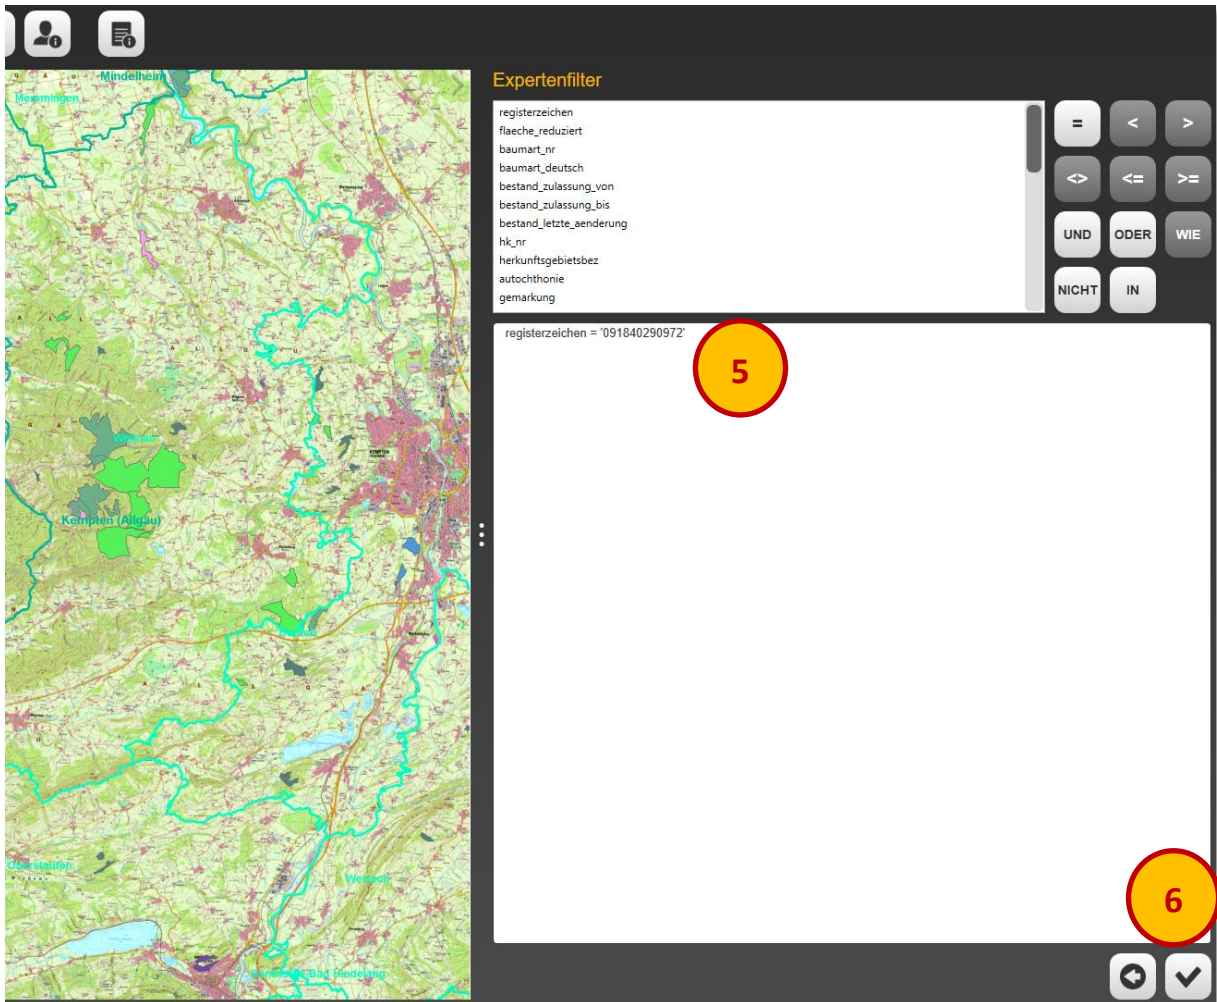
Mindelheim

Memmingen

Kempten (Allgäu)

Oberstaufen

Expertenfilter

registerzeichen
flaeche_reduziert
baumart_nr
baumart_deutsch
bestand_zulassung_von
bestand_zulassung_bis
bestand_letzte_aenderung
hk_nr
herkunftsgebietsbez
autochthonie
gemarkung

=
<
>
<>
<=
>=
UND
ODER
WIE
NICHT
IN

registerzeichen = '091840290972'

5

6